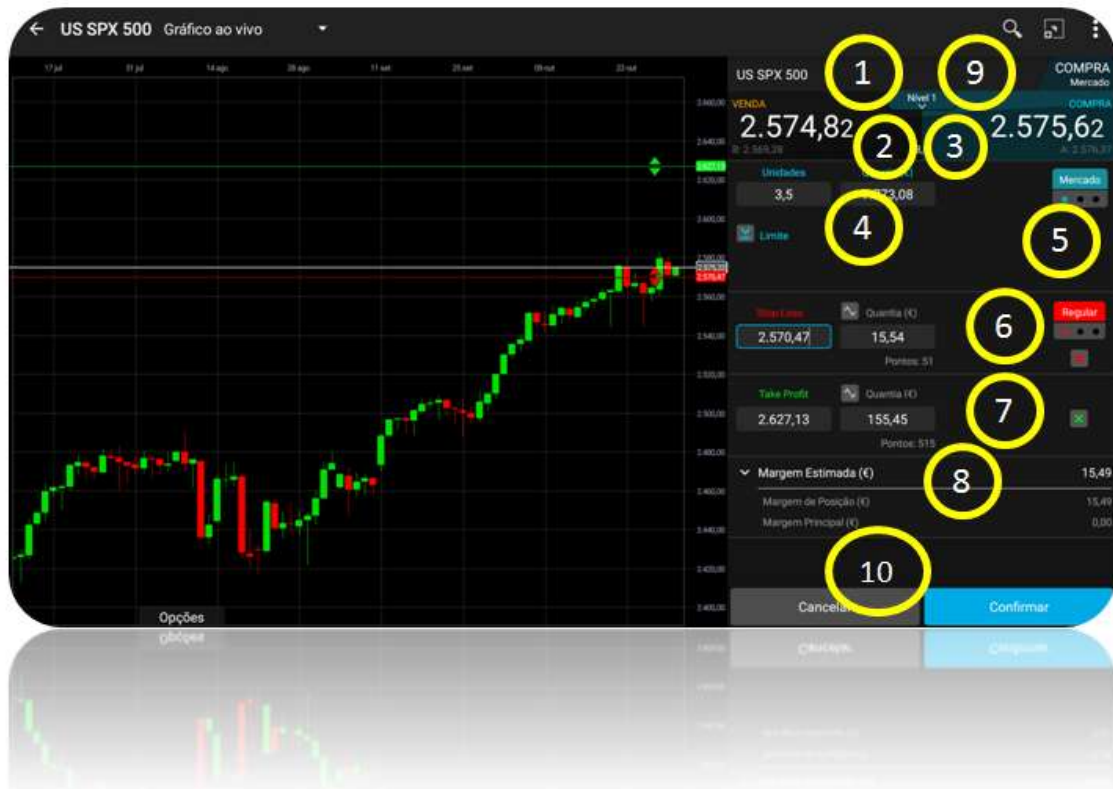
← US SPX 500 Gráfico ao vivo

17 jul 31 jul 14 ago 28 ago 11 set 25 set 09 out 23 out

US SPX 500

1

9

COMPRA
Mercado

Nível 1

VENDA
2.574,82

COMPRA
2.575,62

2

3

Unidades
3,5

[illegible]
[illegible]73,08

Mercado

4

5

Limite

Stop Loss
2.570,47

Quantia (€)
15,54

Pontos: 51

Regular

6

Take Profit
2.627,13

Quantia (€)
155,45

Pontos: 515

7

Margem Estimada (€) 15,49

8

Margem de Posição (€) 15,49
Margem Principal (€) 0,00

10

Opções

Cancelar

Confirmar